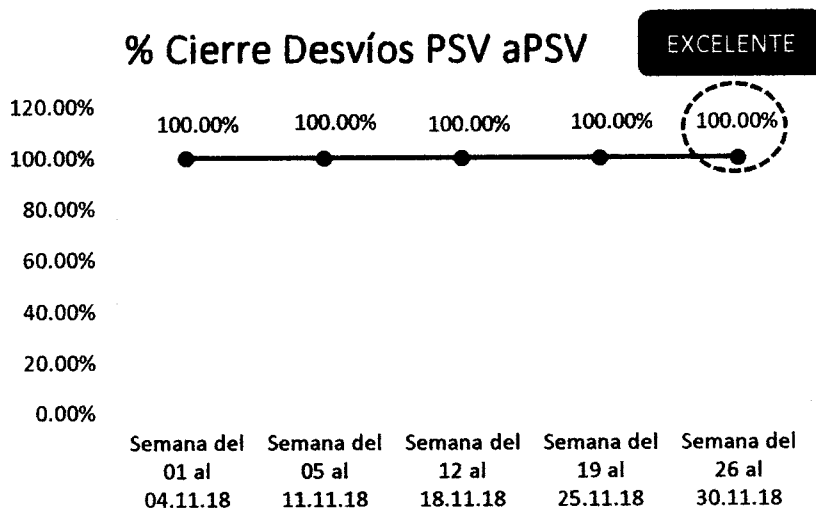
% Cierre Desvíos PSV aPSV

EXCELENTE

120.00%
100.00%
80.00%
60.00%
40.00%
20.00%
0.00%

100.00%
100.00%
100.00%
100.00%
100.00%

Semana del 01 al 04.11.18
Semana del 05 al 11.11.18
Semana del 12 al 18.11.18
Semana del 19 al 25.11.18
Semana del 26 al 30.11.18